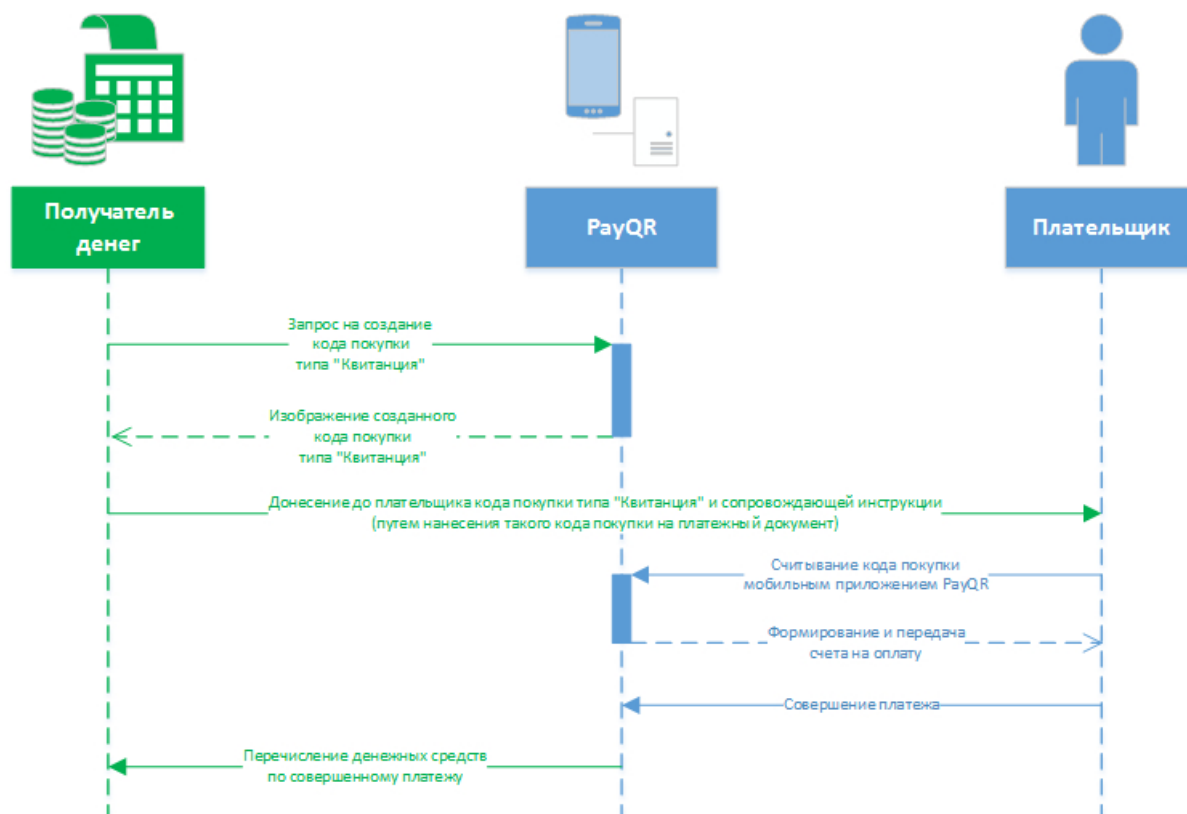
Получатель денег

PayQR

Плательщик

Запрос на создание кода покупки типа "Квитанция"

Изображение созданного кода покупки типа "Квитанция"

Донесение до плательщика кода покупки типа "Квитанция" и сопровождающей инструкции (путем нанесения такого кода покупки на платежный документ)

Считывание кода покупки мобильным приложением PayQR

Формирование и передача счета на оплату

Совершение платежа

Перечисление денежных средств по совершенному платежу